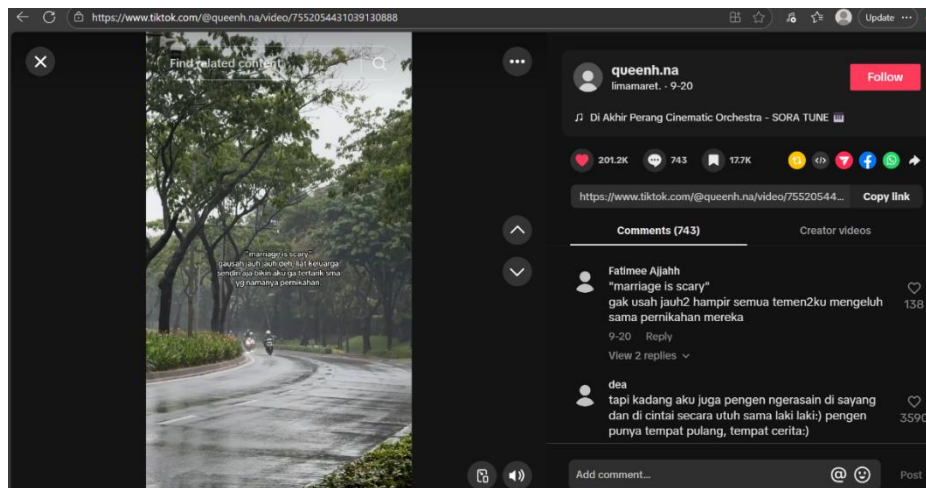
https://www.tiktok.com/@queenh.na/video/7552054431039130888

Update ···

Find related content

"marriage is scary"
gausah jauh jauh deh, liat keluarga sendiri aja bikin aku ga tertarik sma yg namanya pernikahan.

queenh.na
limamaret. · 9-20

Follow

♫ Di Akhir Perang Cinematic Orchestra - SORA TUNE

201.2K 743 17.7K

https://www.tiktok.com/@queenh.na/video/75520544...

Copy link

Comments (743)

Creator videos

Fatimee Ajjahh
"marriage is scary"
gak usah jauh2 hampir semua temen2ku mengeluh sama pernikahan mereka
9-20 Reply
View 2 replies
138

dea
tapi kadang aku juga pengen ngerasain di sayang dan di cintai secara utuh sama laki laki:) pengen punya tempat pulang, tempat cerita:)
3590

Add comment...

Post